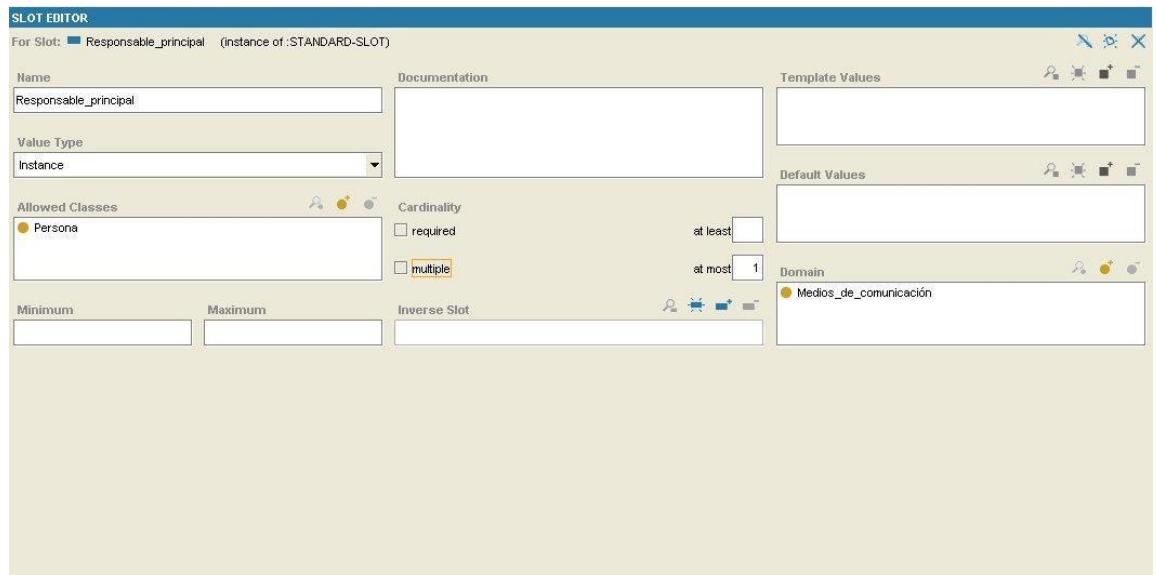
SLOT EDITOR

For Slot: Responsable_principal (instance of :STANDARD-SLOT)

Name

Responsable_principal

Value Type

Instance

Allowed Classes

Persona

Minimum

Maximum

Documentation

Cardinality

required

at least

multiple

at most 1

Inverse Slot

Template Values

Default Values

Domain

Medios_de_comunicación